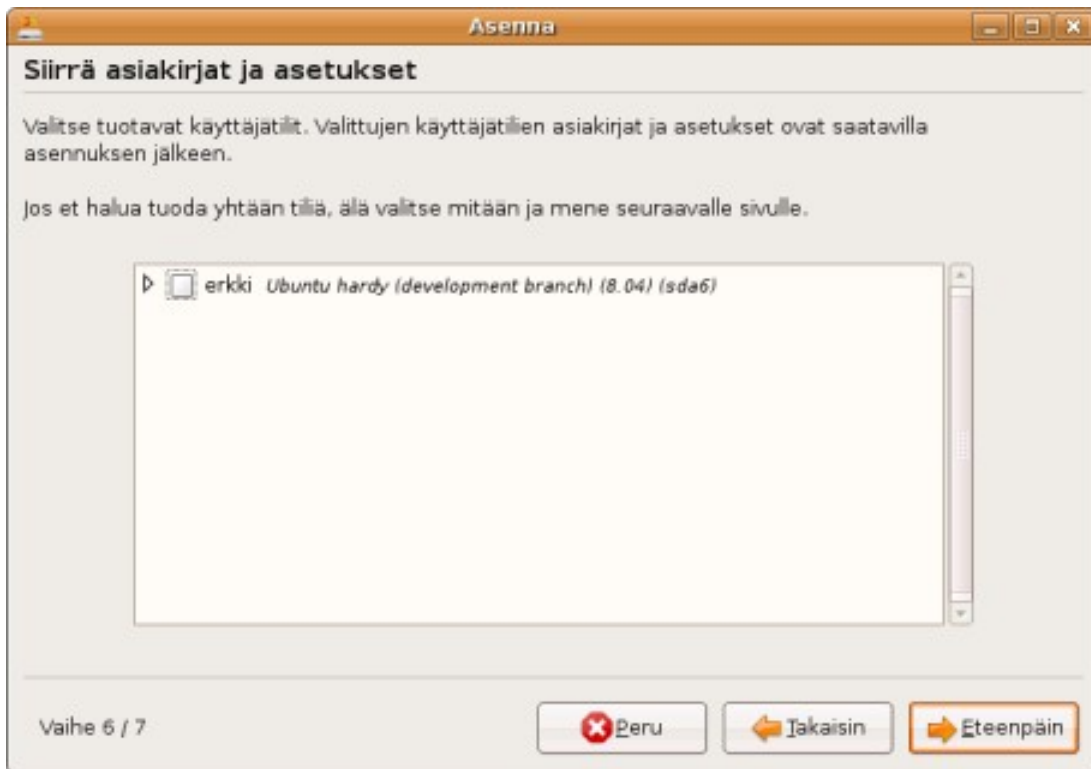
Asenna

Siirrä asiakirjat ja asetukset

Valitse tuotavat käyttäjätilit. Valittujen käyttäjätilien asiakirjat ja asetukset ovat saatavilla asennuksen jälkeen.

Jos et halua tuoda yhtään tiliä, älä valitse mitään ja mene seuraavalle sivulle.

erkki Ubuntu hardy (development branch) (8.04) (sda6)

Vaihe 6 / 7

Peru

Takaisin

Eteenpäin